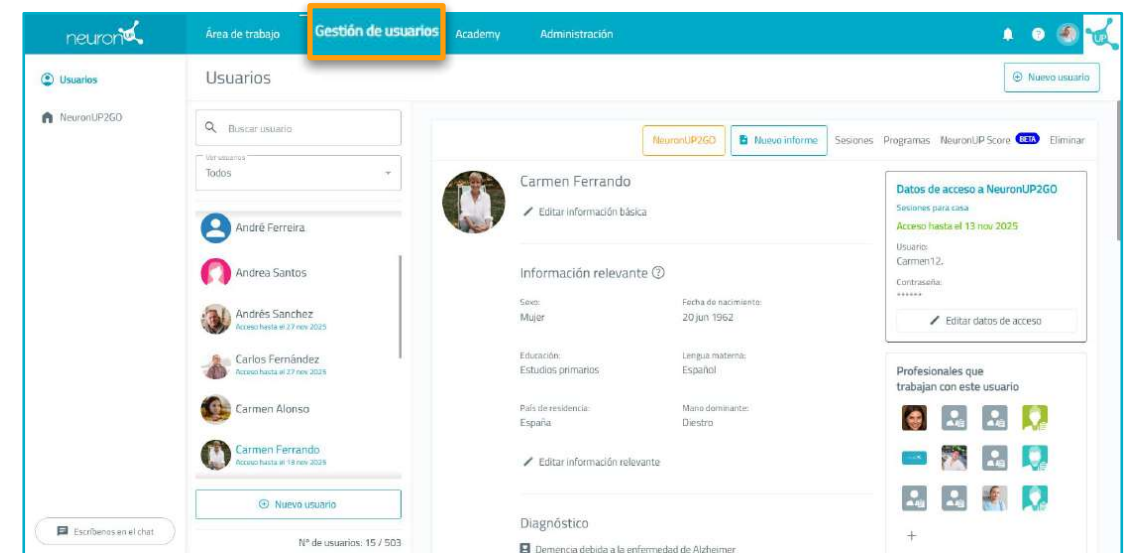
neuron

Área de trabajo Gestión de usuarios Academy Administración

Usuarios
NeuronUP2GO

Usuarios

Nuevo usuario

Buscar usuario

Ver usuarios
Todos

André Ferreira
Andrea Santos
Andrés Sanchez
Acceso hasta el 27 nov 2025
Carlos Fernández
Acceso hasta el 27 nov 2025
Carmen Alonso
Carmen Ferrando
Acceso hasta el 18 nov 2025

Nuevo usuario

Nº de usuarios: 15 / 503

Escríbenos en el chat

NeuronUP2GO
Nuevo informe
Sesiones Programas NeuronUP Score BETA Eliminar

Carmen Ferrando
Editar información básica

Información relevante

Sexo:
Mujer
Fecha de nacimiento:
20 jun 1962
Educación:
Estudios primarios
Lengua materna:
Español
País de residencia:
España
Mano dominante:
Diestro

Editar información relevante

Diagnóstico
Demencia debida a la enfermedad de Alzheimer

Datos de acceso a NeuronUP2GO
Sesiones para casa
Acceso hasta el 13 nov 2025
Usuario:
Carmen12.
Contraseña:
******
Editar datos de acceso

Profesionales que trabajan con este usuario

+